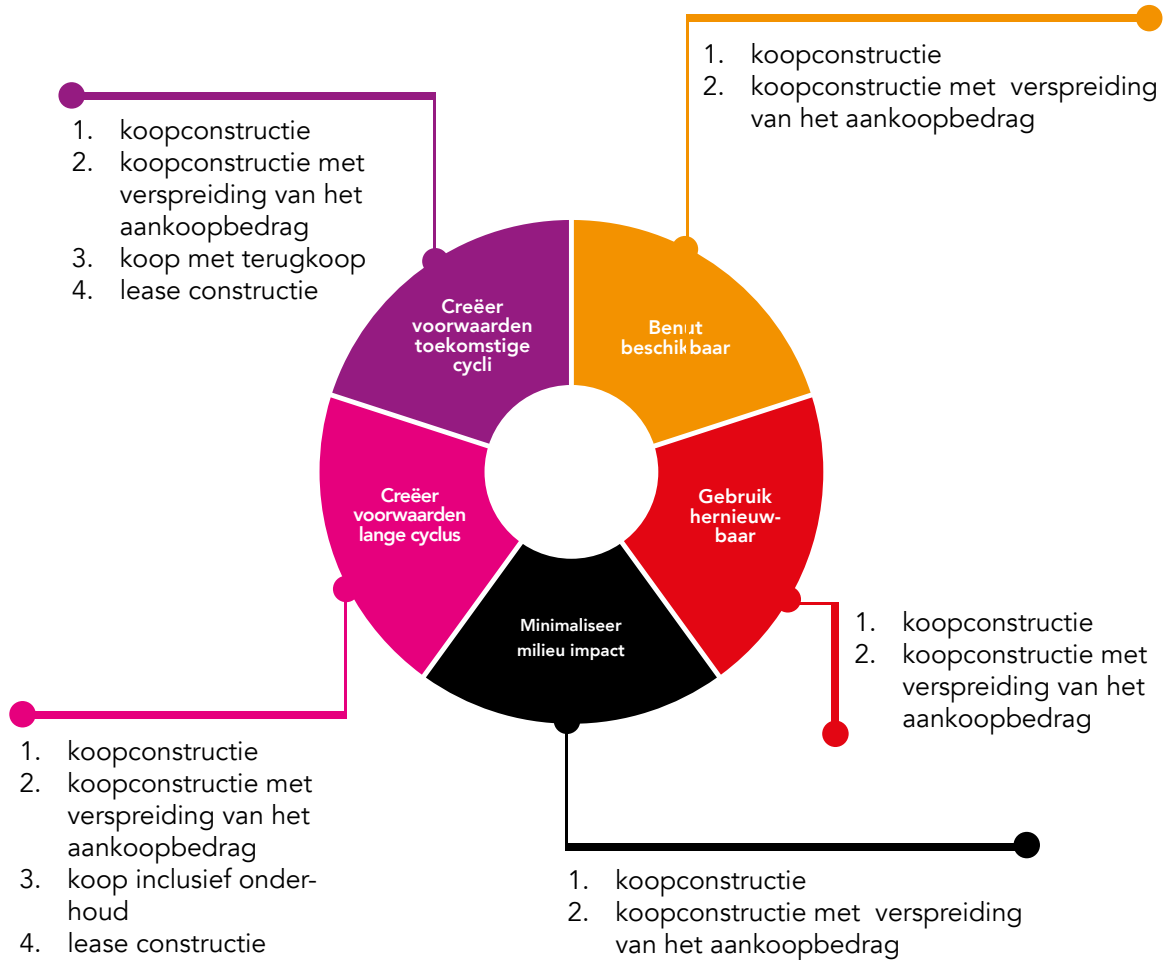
1. koopconstructie
2. koopconstructie met verspreiding van het aankoopbedrag
3. koop met terugkoop
4. lease constructie

1. koopconstructie
2. koopconstructie met verspreiding van het aankoopbedrag

Creëer voorwaarden toekomstige cycli

Benut beschikbaar

Creëer voorwaarden lange cyclus

Gebruik hernieuwbaar

Minimaliseer milieu impact

1. koopconstructie
2. koopconstructie met verspreiding van het aankoopbedrag

1. koopconstructie
2. koopconstructie met verspreiding van het aankoopbedrag
3. koop inclusief onderhoud
4. lease constructie

1. koopconstructie
2. koopconstructie met verspreiding van het aankoopbedrag